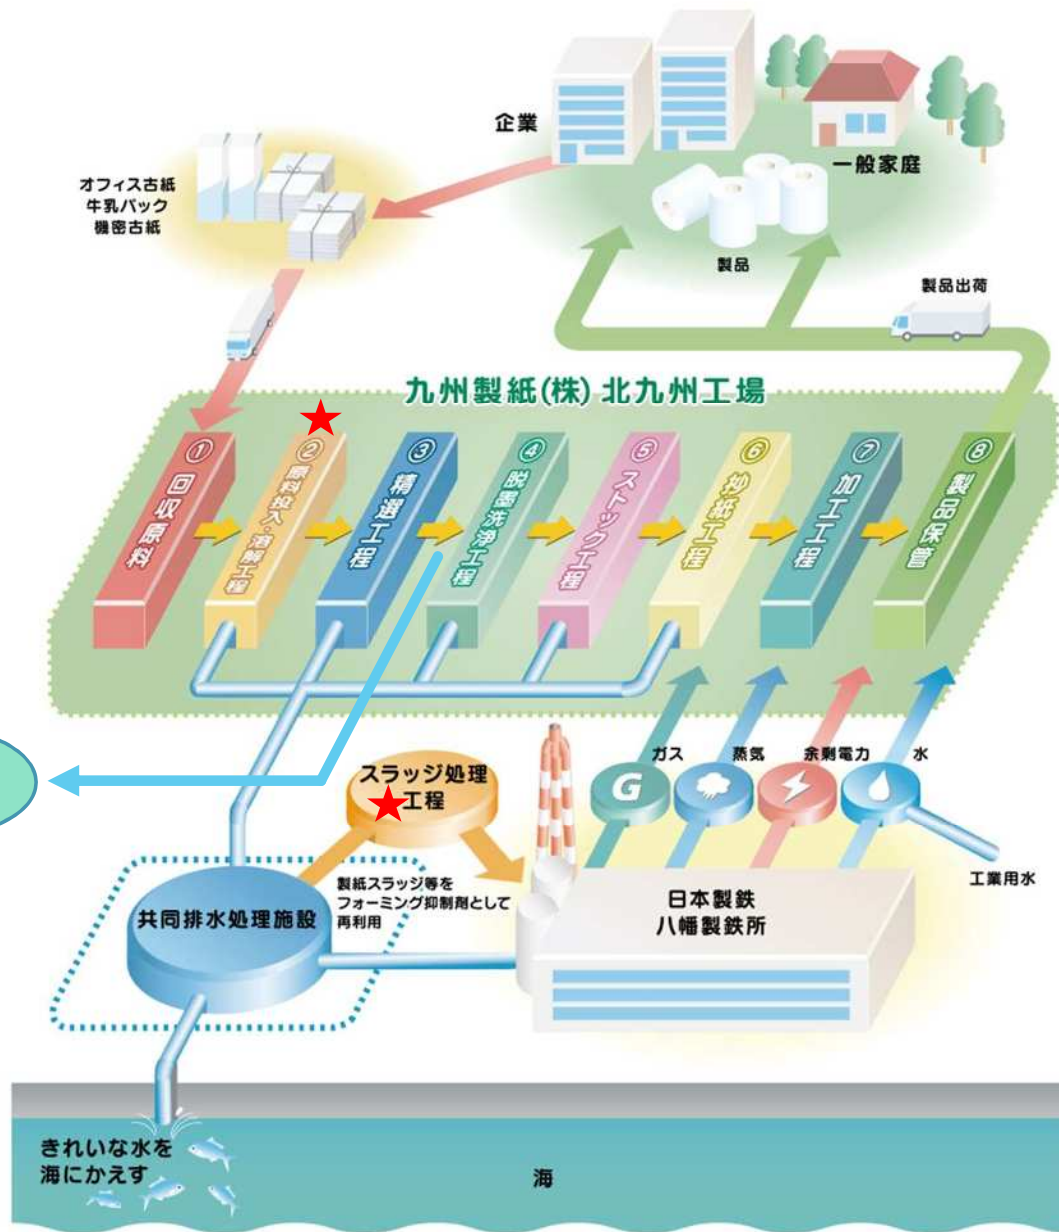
企業

一般家庭

オフィス古紙
牛乳パック
機密古紙

製品

製品出荷

九州製紙(株) 北九州工場

① 回収原料

② 原料投入・溶解工程

③ 精選工程

④ 脱墨洗浄工程

⑤ ストック工程

⑥ 抄紙工程

⑦ 加工工程

⑧ 製品保管

スラッジ処理工程

ガス

蒸気

余剰電力

水

G

工業用水

製紙スラッジ等をフォーミング抑制剤として再利用

共同排水処理施設

日本製鉄
八幡製鉄所

きれいな水を
海にかえす

海